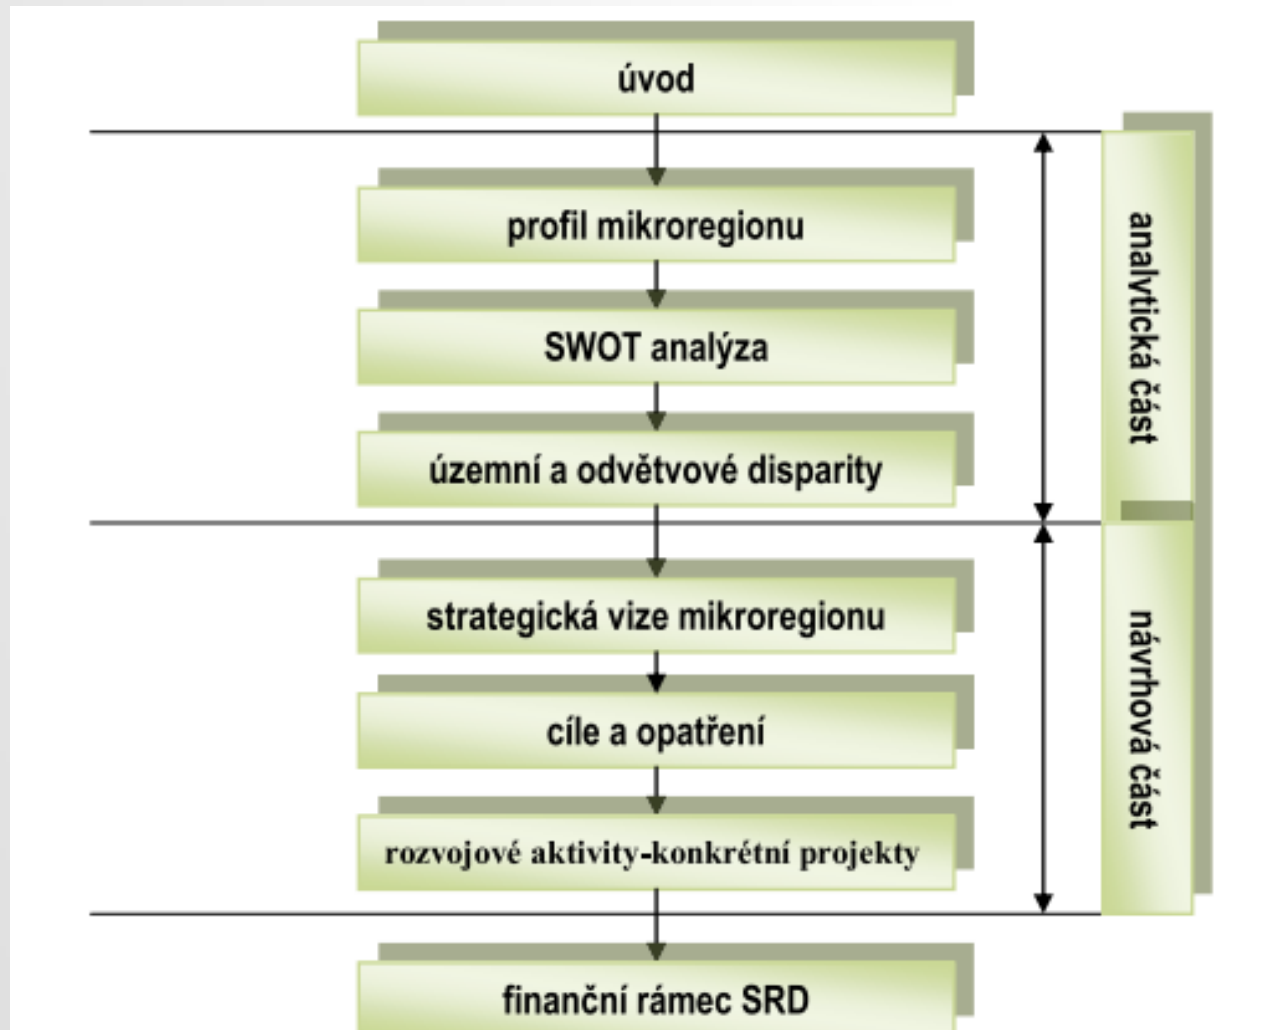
úvod

profil mikroregionu

SWOT analýza

územní a odvětvové disparity

strategická vize mikroregionu

cíle a opatření

rozvojové aktivity-konkrétní projekty

finanční rámec SRD

analytická část

návrhová část